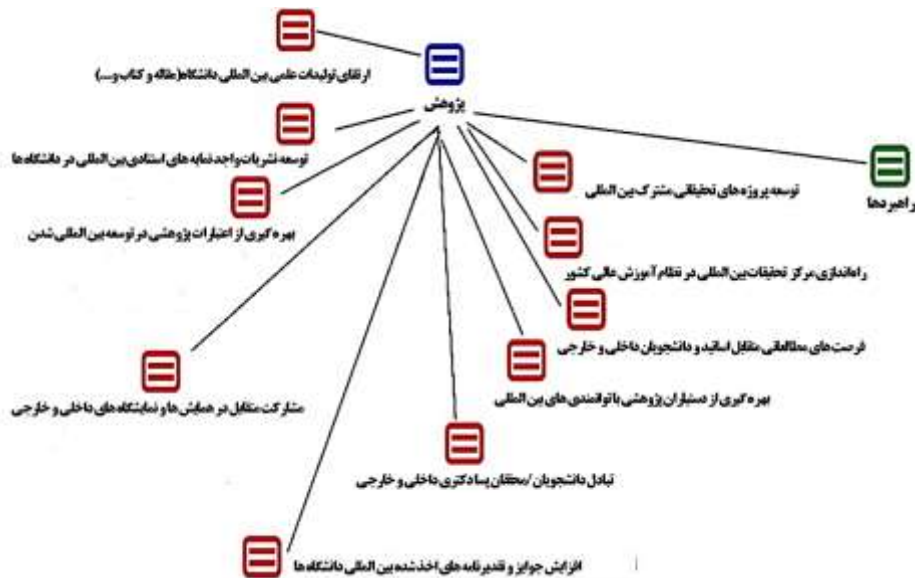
ارتقای تولیدات علمی بین المللی دانشگاه(مقاله و کتاب و...)

پژوهش

توسعه نشریات واجد نمایه های استنادی بین المللی در دانشگاه ها

بهره گیری از اعتبارات پژوهشی در توسعه بین المللی شدن

توسعه پروژه های تحقیقاتی مشترک بین المللی

راهبردها

راه اندازی مرکز تحقیقات بین المللی در نظام آموزش عالی کشور

فرصت های مطالعاتی متقابل اساتید و دانشجویان داخلی و خارجی

بهره گیری از دستیاران پژوهشی با توانمندی های بین المللی

مشارکت متقابل در همایش ها و نمایشگاه های داخلی و خارجی

تبادل دانشجویان / محققان پسادکتری داخلی و خارجی

افزایش جوایز و تقدیرنامه های اخذ شده بین المللی دانشگاه ها